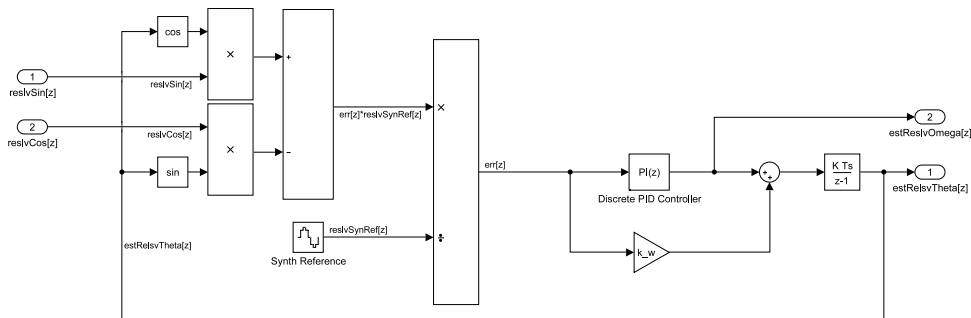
cos

×

+

1
reslvSin[z]

reslvSin[z]

2
reslvCos[z]

reslvCos[z]

×

-

sin

err[z]*reslvSynRef[z]

×

÷

err[z]

2
estReslvOmega[z]

PI(z)
Discrete PID Controller

+
+

K Ts
z-1

1
estRelsvTheta[z]

estRelsvTheta[z]

reslvSynRef[z]

Synth Reference

k_w